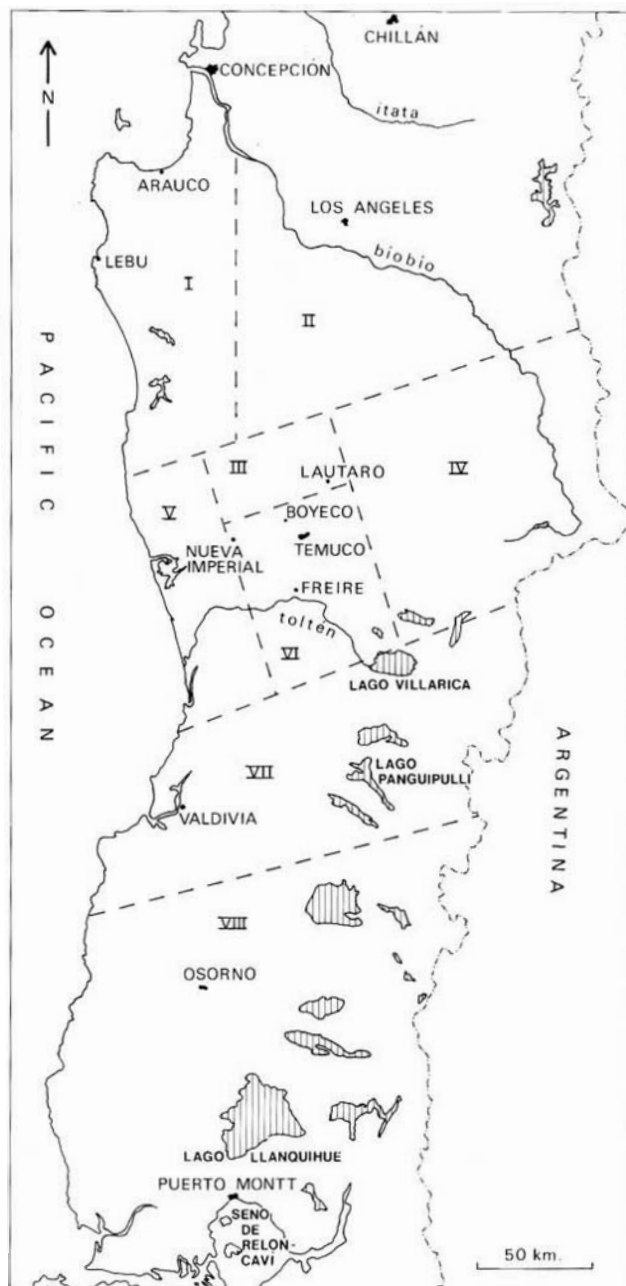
N

CHILLAN

CONCEPCION

itata

ARAUCO

LOS ANGELES

biobio

LEBU

I

II

PACIFIC

III

LAUTARO

IV

V

BOYECO

NUEVA IMPERIAL

TEMUCO

FREIRE

OCEAN

tolten

VI

LAGO VILLARICA

VII

LAGO PANGUIPULLI

ARGENTINA

VALDIVIA

VIII

OSORNO

LAGO LLANQUIHUE

PUERTO MONTT

SENO DE RELONCAVI

50 km.